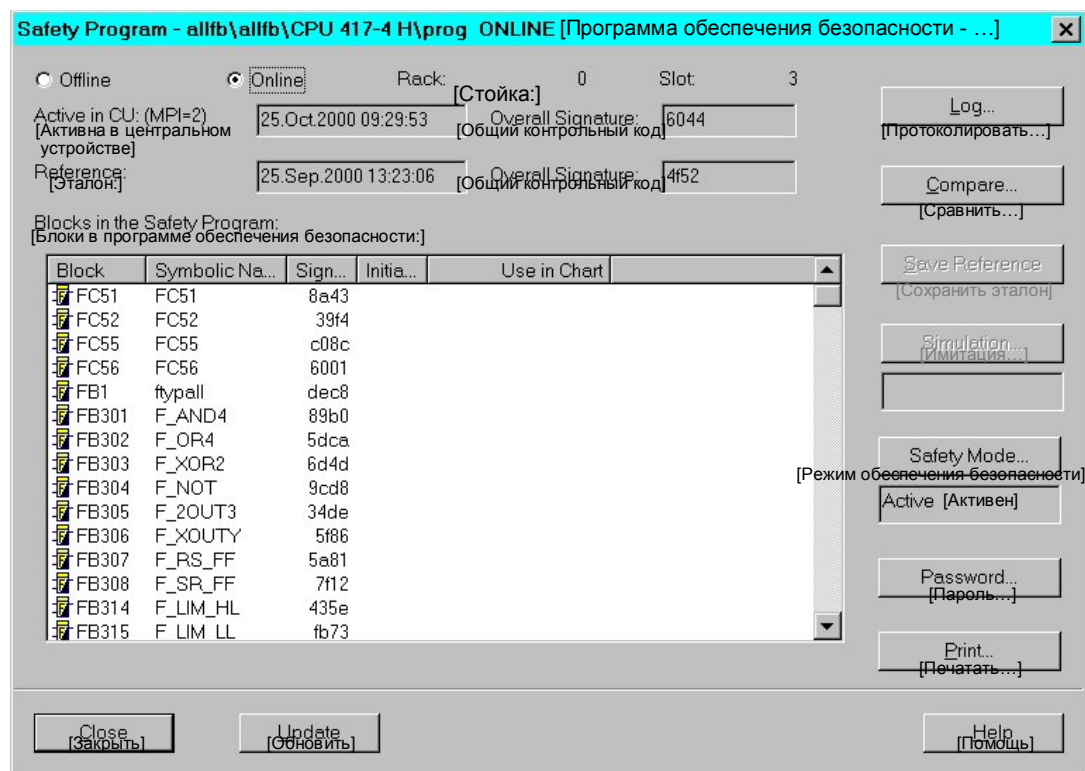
Safety Program - allfb\allfb\CPU 417-4 H\prog ONLINE [Программа обеспечения безопасности - …]

Offline

Online

Rack: [Стойка:] 0

Slot: 3

Active in CU: (MPI=2) [Активна в центральном устройстве]

25.Oct.2000 09:29:53

Overall Signature: [Общий контрольный код] 6044

Reference: [Эталон:]

25.Sep.2000 13:23:06

Overall Signature: [Общий контрольный код] 4f52

Blocks in the Safety Program: [Блоки в программе обеспечения безопасности:]

| Block | Symbolic Na... | Sign... | Initia... | Use in Chart |
|---|---|---|---|---|
| FC51 | FC51 | 8a43 | | |
| FC52 | FC52 | 39f4 | | |
| FC55 | FC55 | c08c | | |
| FC56 | FC56 | 6001 | | |
| FB1 | ftypall | dec8 | | |
| FB301 | F_AND4 | 89b0 | | |
| FB302 | F_OR4 | 5dca | | |
| FB303 | F_XOR2 | 6d4d | | |
| FB304 | F_NOT | 9cd8 | | |
| FB305 | F_2OUT3 | 34de | | |
| FB306 | F_XOUTY | 5f86 | | |
| FB307 | F_RS_FF | 5a81 | | |
| FB308 | F_SR_FF | 7f12 | | |
| FB314 | F_LIM_HL | 435e | | |
| FB315 | F_LIM_LL | fb73 | | |

Log... [Протоколировать…]

Compare... [Сравнить…]

Save Reference [Сохранить эталон]

Simulation... [Имитация…]

Safety Mode... [Режим обеспечения безопасности]

Active [Активен]

Password... [Пароль…]

Print... [Печатать…]

Close [Закрыть]

Update [Обновить]

Help [Помощь]